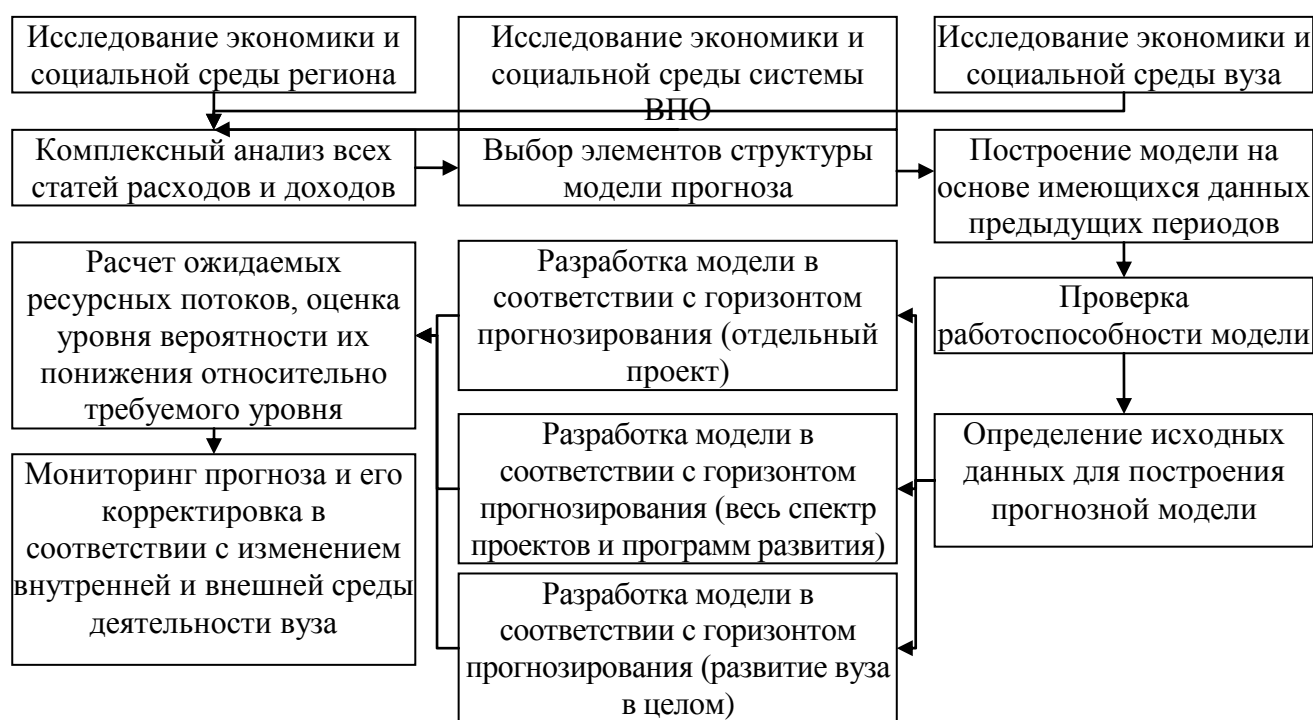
Исследование экономики и социальной среды региона

Исследование экономики и социальной среды системы ВПО

Исследование экономики и социальной среды вуза

Комплексный анализ всех статей расходов и доходов

Выбор элементов структуры модели прогноза

Построение модели на основе имеющихся данных предыдущих периодов

Расчет ожидаемых ресурсных потоков, оценка уровня вероятности их понижения относительно требуемого уровня

Разработка модели в соответствии с горизонтом прогнозирования (отдельный проект)

Проверка работоспособности модели

Разработка модели в соответствии с горизонтом прогнозирования (весь спектр проектов и программ развития)

Определение исходных данных для построения прогнозной модели

Мониторинг прогноза и его корректировка в соответствии с изменением внутренней и внешней среды деятельности вуза

Разработка модели в соответствии с горизонтом прогнозирования (развитие вуза в целом)